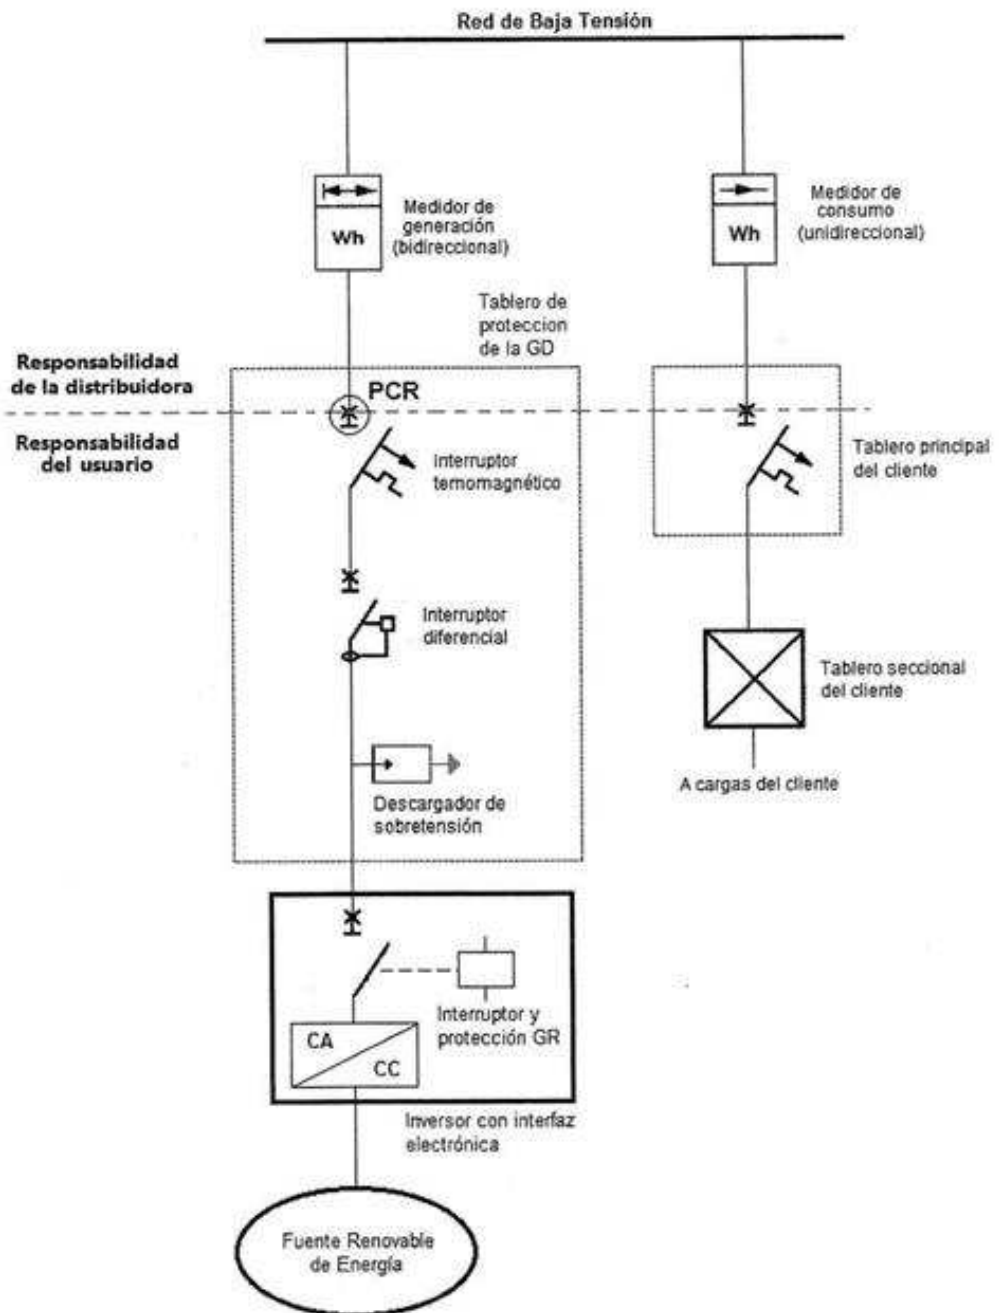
Red de Baja Tensión

Wh

Medidor de generación (bidireccional)

Wh

Medidor de consumo (unidireccional)

Tablero de proteccion de la GD

Responsabilidad de la distribuidora

PCR

Responsabilidad del usuario

Interruptor temomagnético

Tablero principal del cliente

Interruptor diferencial

Tablero seccional del cliente

A cargas del cliente

Descargador de sobretensión

Interruptor y protección GR

CA

CC

Inversor con interfaz electrónica

Fuente Renovable de Energía